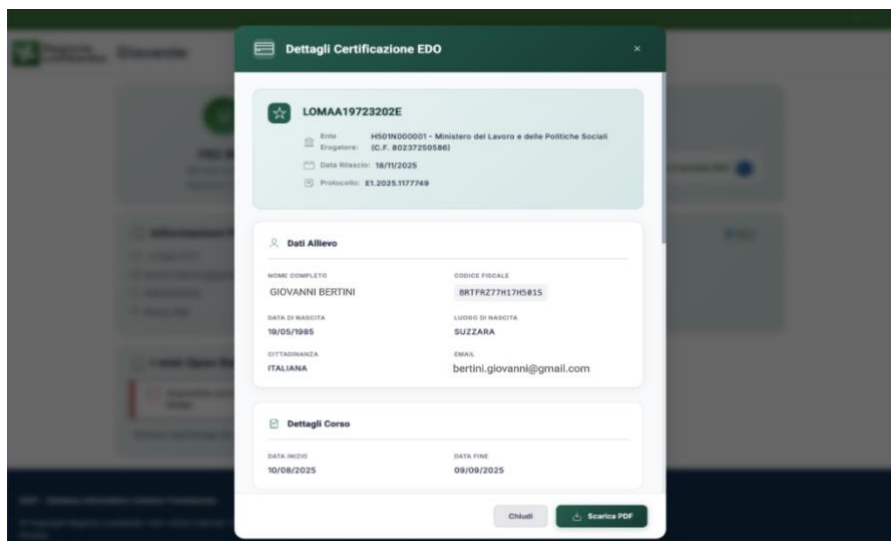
Docente

Dettagli Certificazione EDO ×

LOMAA19723202E

Ente Erogatore: H501N000001 - Ministero del Lavoro e delle Politiche Sociali (C.F. 80237250586)

Data Rilascio: 18/11/2025

Protocollo: E1.2025.1177749

Dati Allievo

NOME COMPLETO
GIOVANNI BERTINI

CODICE FISCALE
BRTFRZ77H17H501S

DATA DI NASCITA
19/05/1985

LUOGO DI NASCITA
SUZZARA

CITTADINANZA
ITALIANA

EMAIL
bertini.giovanni@gmail.com

Dettagli Corso

DATA INIZIO
10/08/2025

DATA FINE
09/09/2025

Chiudi

Scarica PDF